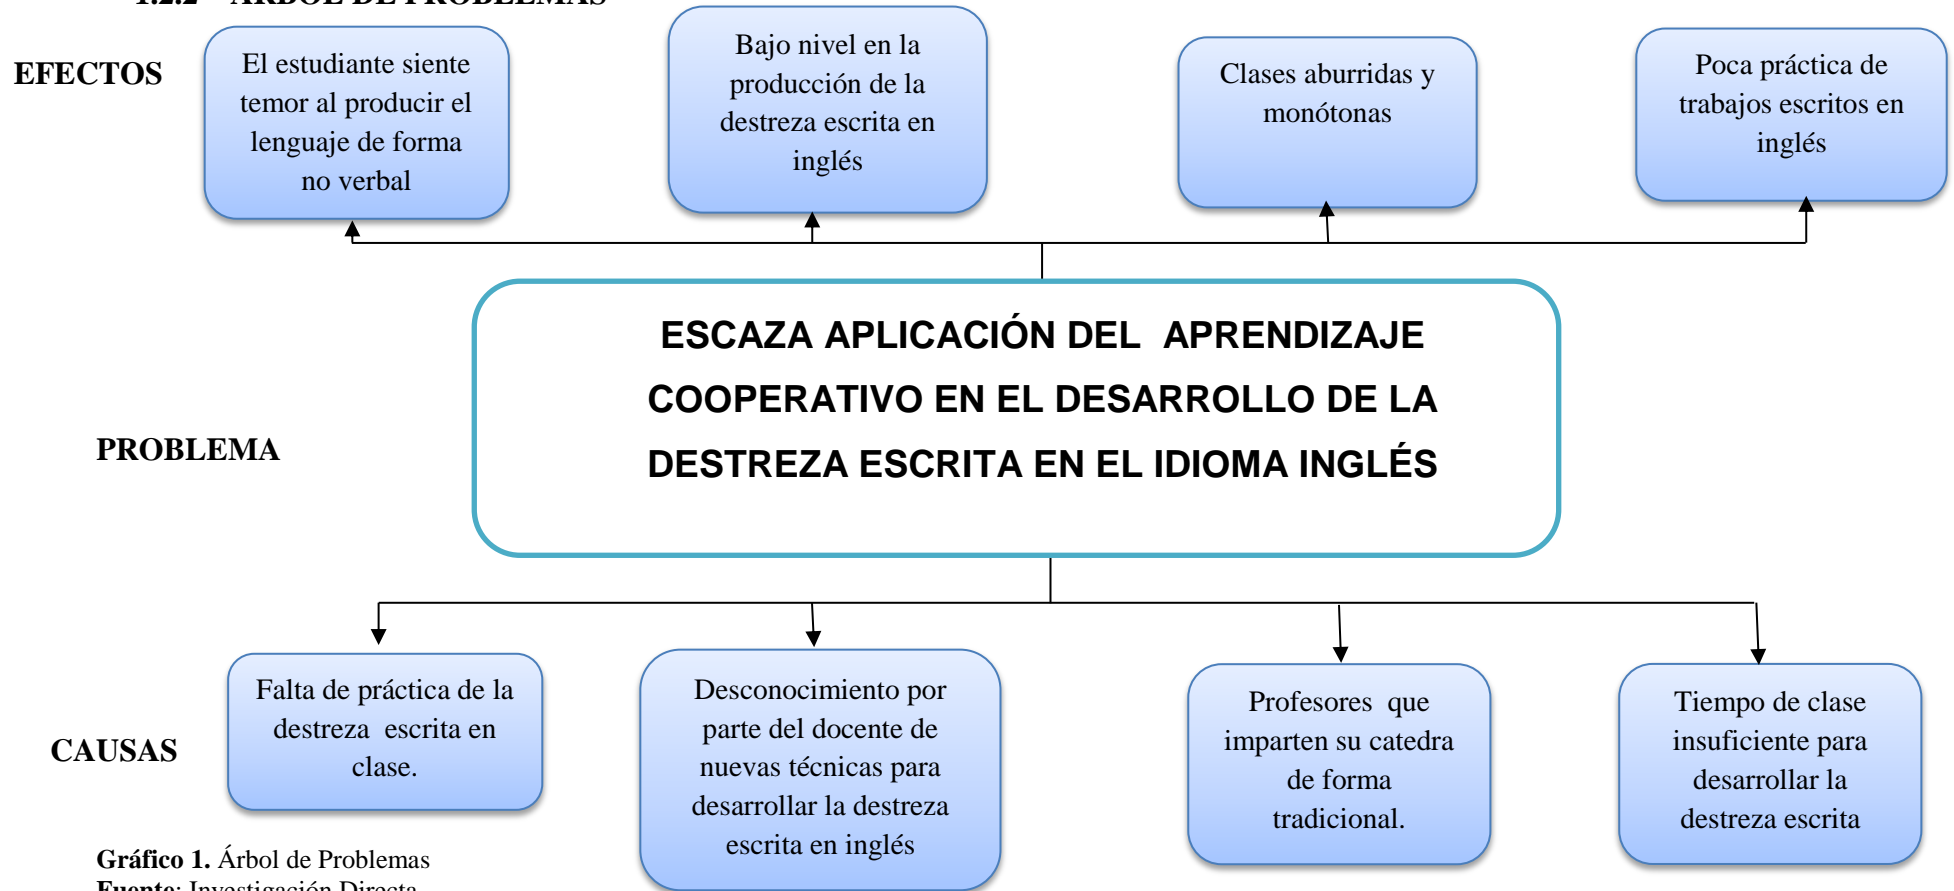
1.2.2 ÁRBOL DE PROBLEMAS

EFECTOS

El estudiante siente temor al producir el lenguaje de forma no verbal

Bajo nivel en la producción de la destreza escrita en inglés

Clases aburridas y monótonas

Poca práctica de trabajos escritos en inglés

PROBLEMA

ESCAZA APLICACIÓN DEL APRENDIZAJE COOPERATIVO EN EL DESARROLLO DE LA DESTREZA ESCRITA EN EL IDIOMA INGLÉS

CAUSAS

Falta de práctica de la destreza escrita en clase.

Desconocimiento por parte del docente de nuevas técnicas para desarrollar la destreza escrita en inglés

Profesores que imparten su catedra de forma tradicional.

Tiempo de clase insuficiente para desarrollar la destreza escrita

**Gráfico 1.** Árbol de Problemas
**Fuente**: Investigación Directa